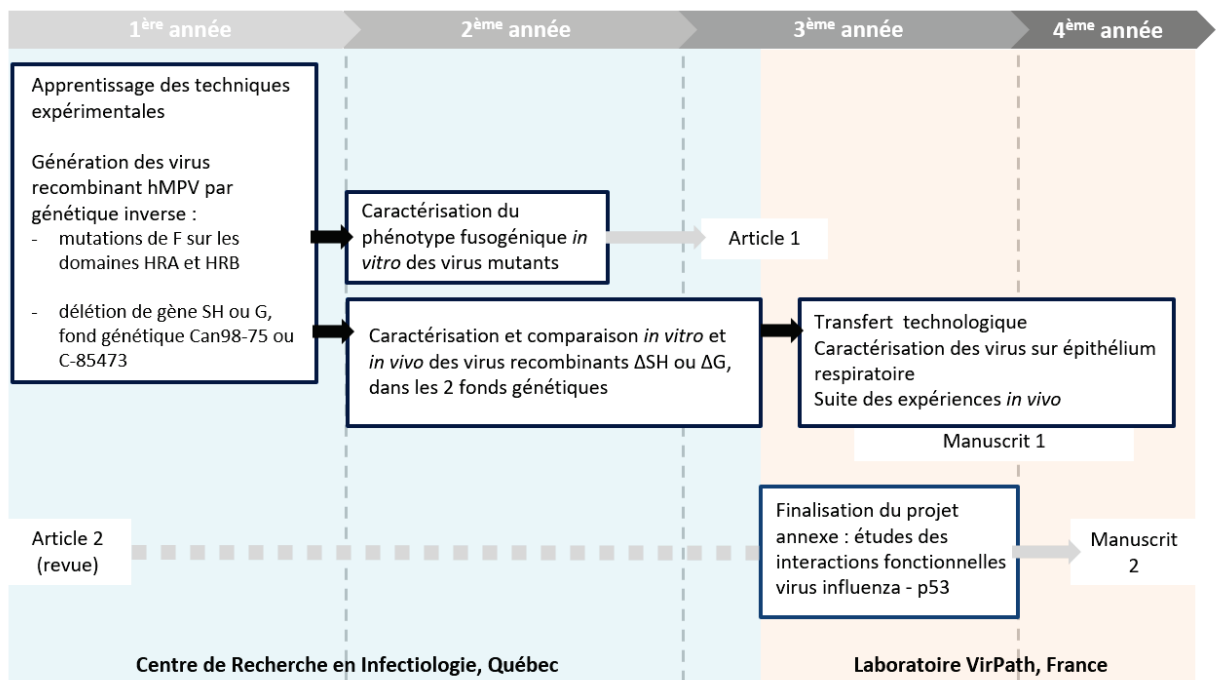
$1^{ère}$ année

$2^{ème}$ année

$3^{ème}$ année

$4^{ème}$ année

Apprentissage des techniques expérimentales

Génération des virus recombinant hMPV par génétique inverse :
- mutations de F sur les domaines HRA et HRB
- délétion de gène SH ou G, fond génétique Can98-75 ou C-85473

Caractérisation du phénotype fusogénique *in vitro* des virus mutants

Article 1

Caractérisation et comparaison *in vitro* et *in vivo* des virus recombinants ΔSH ou ΔG, dans les 2 fonds génétiques

Transfert technologique
Caractérisation des virus sur épithélium respiratoire
Suite des expériences *in vivo*

Manuscrit 1

Article 2 (revue)

Finalisation du projet annexe : études des interactions fonctionnelles virus influenza - p53

Manuscrit 2

Centre de Recherche en Infectiologie, Québec

Laboratoire VirPath, France